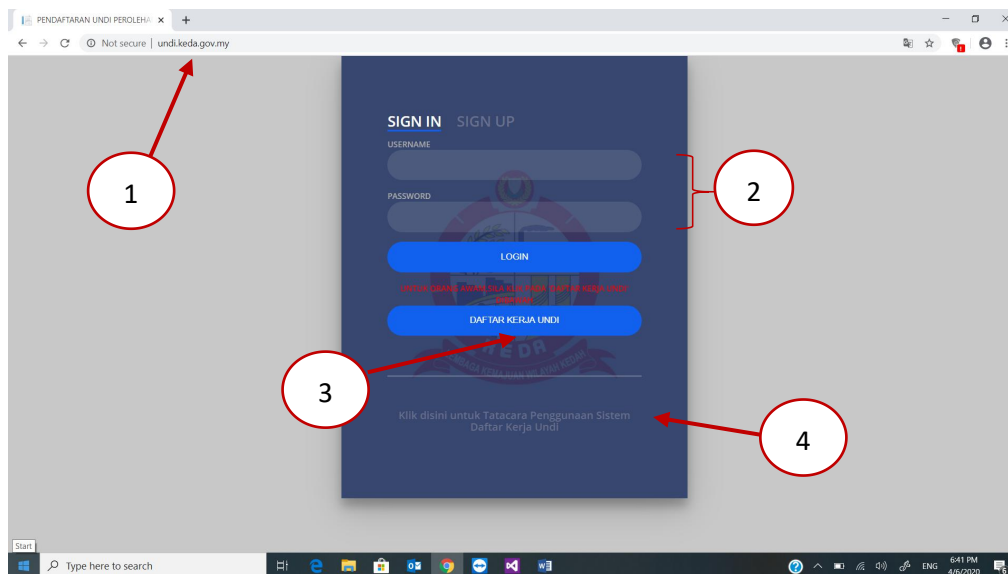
PENDAFTARAN UNDI PEROLEHA ×
+
Not secure | undi.keda.gov.my

1

SIGN IN SIGN UP
USERNAME
PASSWORD
LOGIN
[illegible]
DAFTAR KERJA UNDI

2

3

Klik disini untuk Tatacara Penggunaan Sistem Daftar Kerja Undi

4

Start
Type here to search
ENG 6:41 PM 4/6/2020